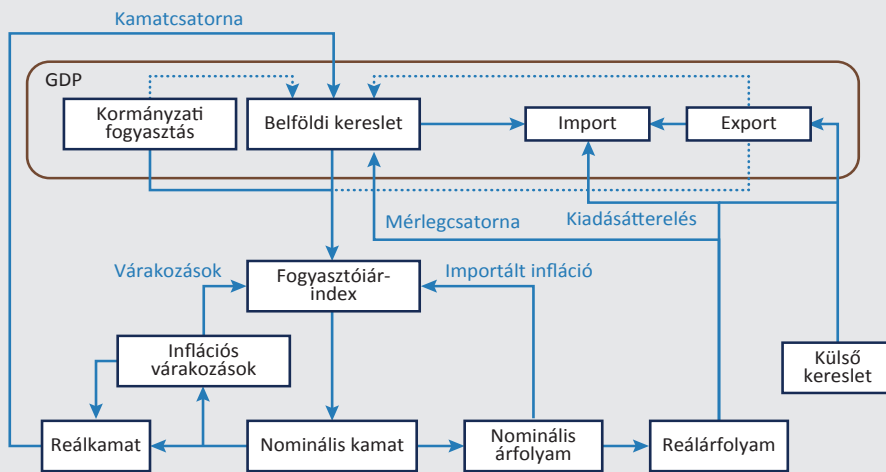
Kamatcsatorna

GDP

Kormányzati fogyasztás

Belföldi kereslet

Import

Export

Mérlegcsatorna

Kiadásátterelés

Várakozások

Fogyasztóiár-index

Importált infláció

Inflációs várakozások

Külső kereslet

Reálkamat

Nominális kamat

Nominális árfolyam

Reálárfolyam